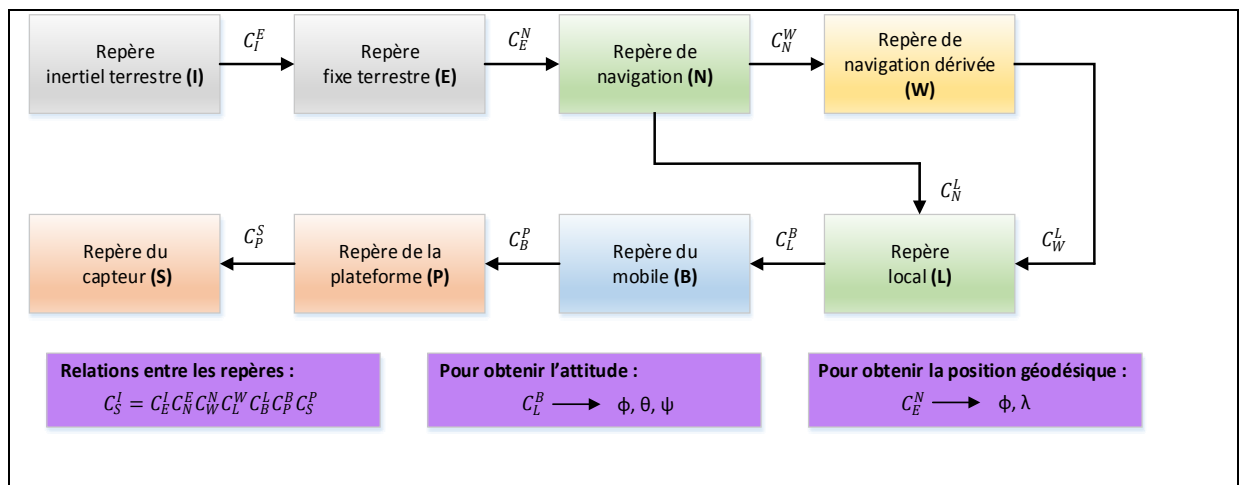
Repère inertiel terrestre **(I)**

$C_I^E$

Repère fixe terrestre **(E)**

$C_E^N$

Repère de navigation **(N)**

$C_N^W$

Repère de navigation dérivée **(W)**

$C_N^L$

$C_W^L$

Repère local **(L)**

$C_L^B$

Repère du mobile **(B)**

$C_B^P$

Repère de la plateforme **(P)**

$C_P^S$

Repère du capteur **(S)**

**Relations entre les repères :**
$C_S^I = C_E^I C_N^E C_W^N C_L^W C_B^L C_P^B C_S^P$

**Pour obtenir l'attitude :**
$C_L^B \longrightarrow$ ϕ, θ, ψ

**Pour obtenir la position géodésique :**
$C_E^N \longrightarrow$ ϕ, λ